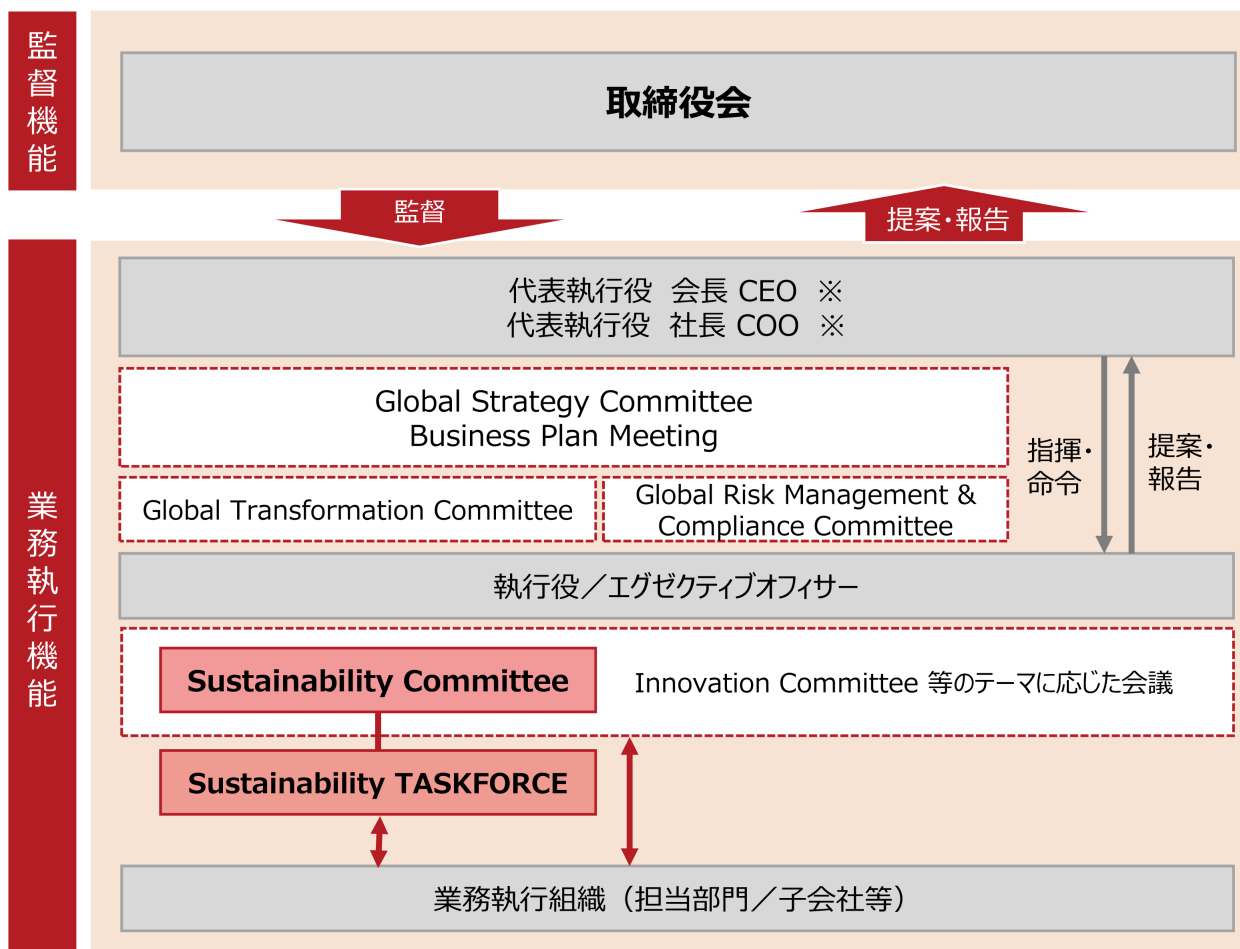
監督機能

取締役会

監督

提案・報告

業務執行機能

代表執行役 会長 CEO ※
代表執行役 社長 COO ※

Global Strategy Committee
Business Plan Meeting

指揮・命令

提案・報告

Global Transformation Committee

Global Risk Management & Compliance Committee

執行役／エグゼクティブオフィサー

Sustainability Committee

Innovation Committee 等のテーマに応じた会議

Sustainability TASKFORCE

業務執行組織（担当部門／子会社等）